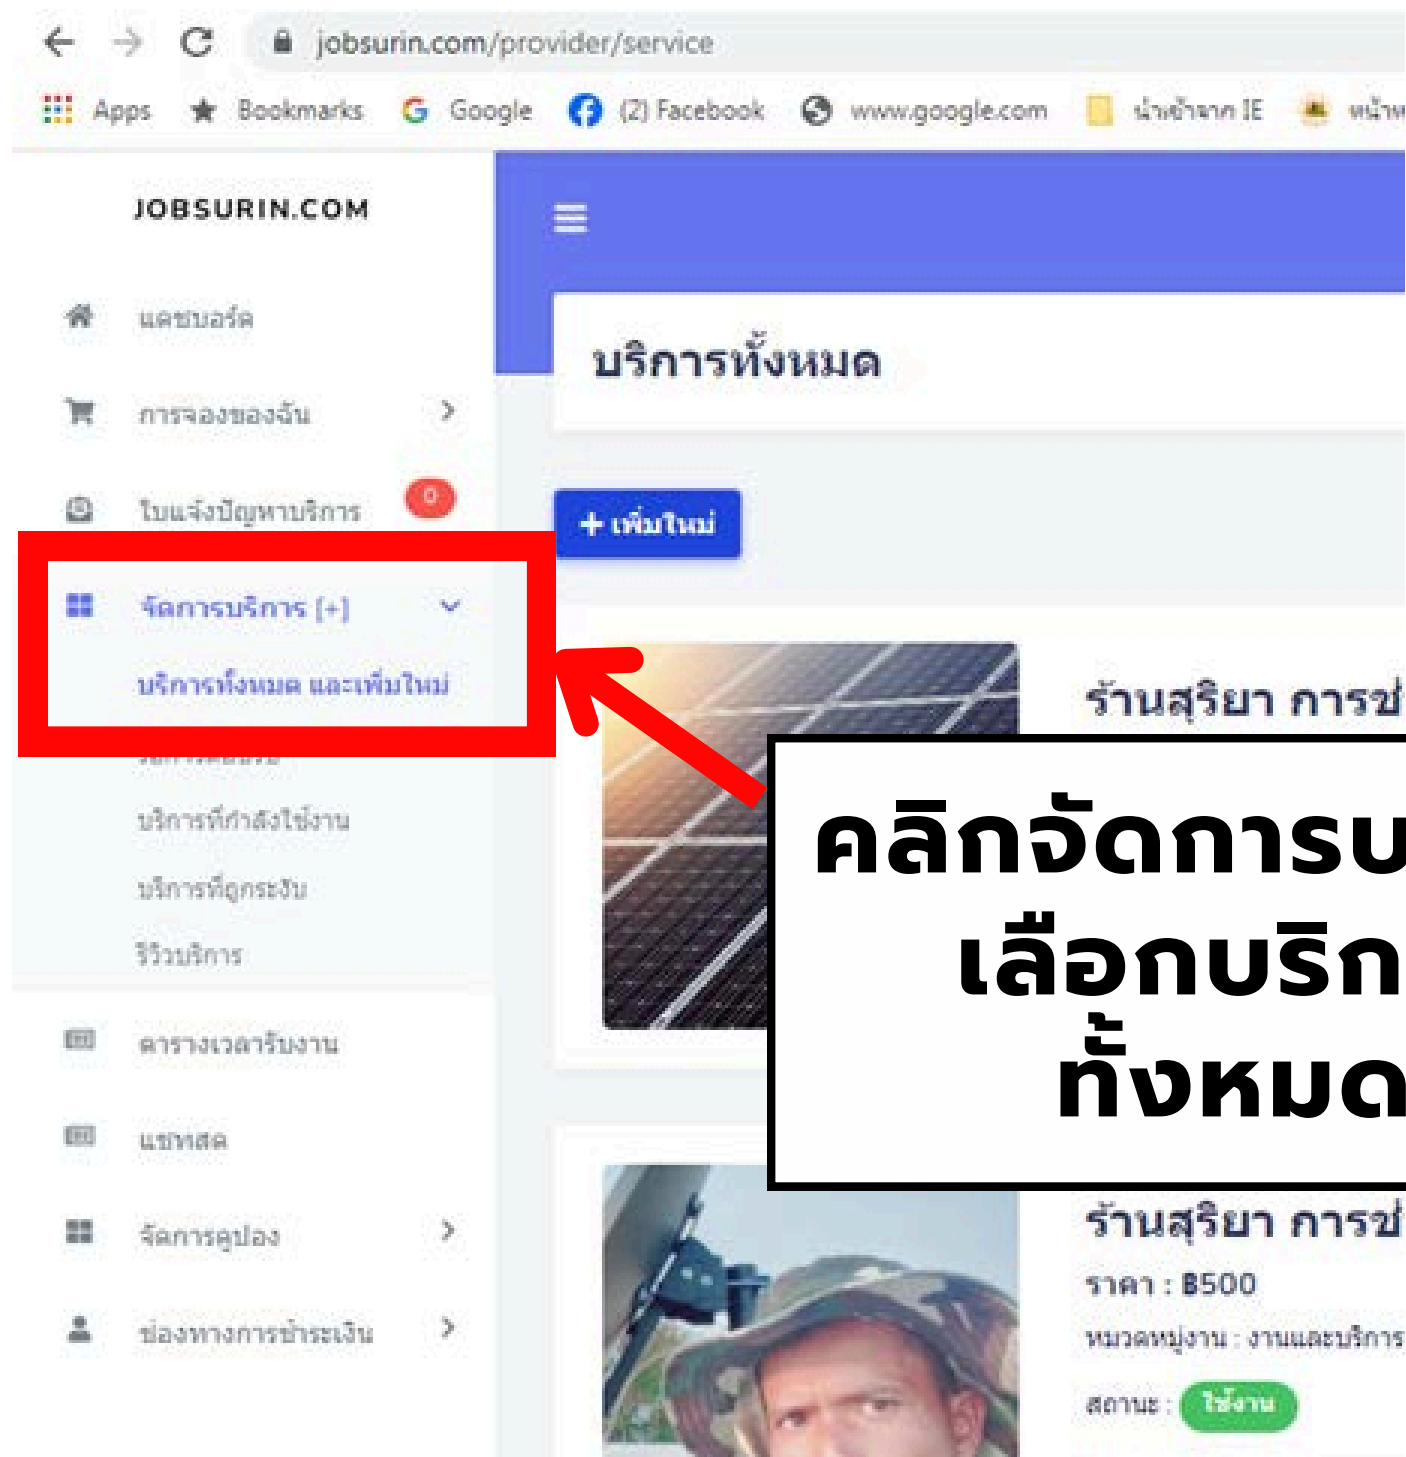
jobsurin.com/provider/service

Apps Bookmarks Google (2) Facebook www.google.com นำเข้าจาก IE หน้า

JOBSURIN.COM

แดชบอร์ด
การจองของฉัน
ใบแจ้งปัญหาบริการ 0
จัดการบริการ (+)
บริการทั้งหมด และเพิ่มใหม่
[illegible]
บริการที่กำลังใช้งาน
บริการที่ถูกระงับ
รีวิวบริการ
ตารางเวลารับงาน
แชทสด
จัดการคูปอง
ช่องทางการชำระเงิน

บริการทั้งหมด

+ เพิ่มใหม่

ร้านสุริยา การช

คลิกจัดการบ
เลือกบริก
ทั้งหมด

ร้านสุริยา การช
ราคา : ฿500
หมวดหมู่งาน : งานและบริการ
สถานะ : ใช้งาน